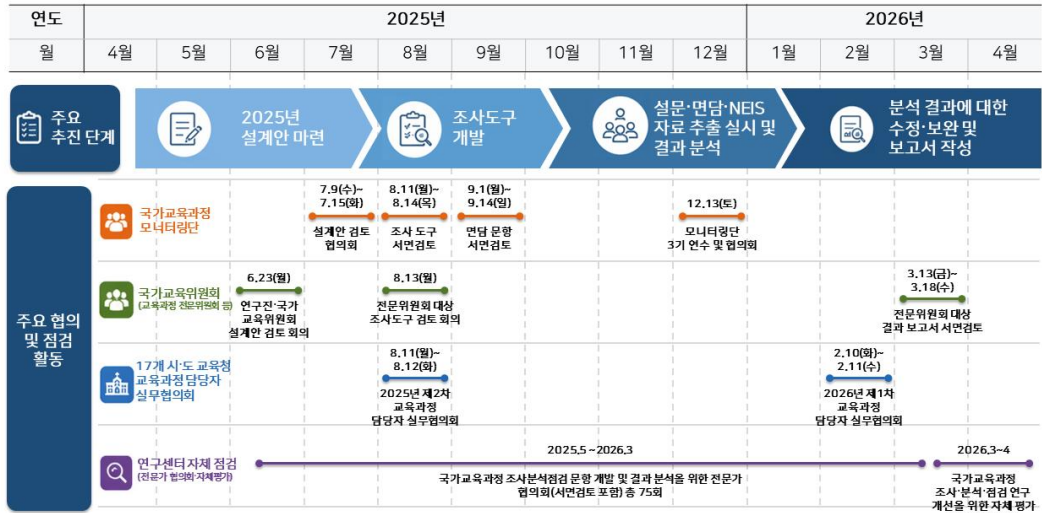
| 연도 | 2025년 | | | | | | | | | 2026년 | | | |
|---|---|---|---|---|---|---|---|---|---|---|---|---|---|
| 월 | 4월 | 5월 | 6월 | 7월 | 8월 | 9월 | 10월 | 11월 | 12월 | 1월 | 2월 | 3월 | 4월 |

주요 추진 단계

2025년 설계안 마련

조사도구 개발

설문·면담·NEIS 자료 추출 실시 및 결과 분석

분석 결과에 대한 수정·보완 및 보고서 작성

주요 협의 및 점검 활동

국가교육과정 모니터링단

7.9(수)~7.15(화) 설계안 검토 협의회

8.11(월)~8.14(목) 조사 도구 서면검토

9.1(월)~9.14(일) 면담 문항 서면검토

12.13(토) 모니터링단 3기 연수 및 협의회

국가교육위원회 (교육과정 전문위원회 등)

6.23(월) 연구진·국가교육위원회 설계안 검토 회의

8.13(월) 전문위원회 대상 조사도구 검토 회의

3.13(금)~3.18(수) 전문위원회 대상 결과 보고서 서면검토

17개 시·도 교육청 교육과정담당자 실무협의회

8.11(월)~8.12(화) 2025년 제2차 교육과정 담당자 실무협의회

2.10(화)~2.11(수) 2026년 제1차 교육과정 담당자 실무협의회

연구센터 자체 점검 (전문가 협의회·자체평가)

2025.5 ~ 2026.3 국가교육과정 조사분석점검 문항 개발 및 결과 분석을 위한 전문가 협의회(서면검토 포함) 총 75회

2026.3~4 국가교육과정 조사·분석·점검 연구 개선을 위한 자체 평가